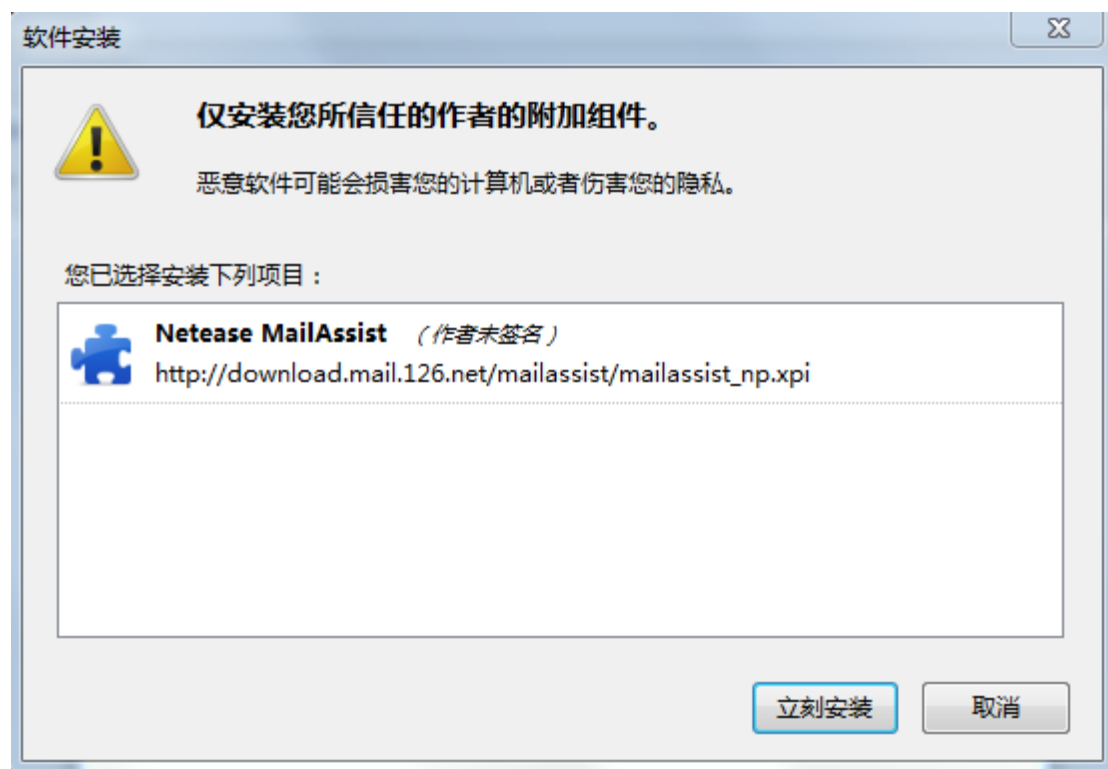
软件安装

仅安装您所信任的作者的附加组件。

恶意软件可能会损害您的计算机或者伤害您的隐私。

您已选择安装下列项目：

Netease MailAssist （作者未签名）
http://download.mail.126.net/mailassist/mailassist_np.xpi

立刻安装

取消